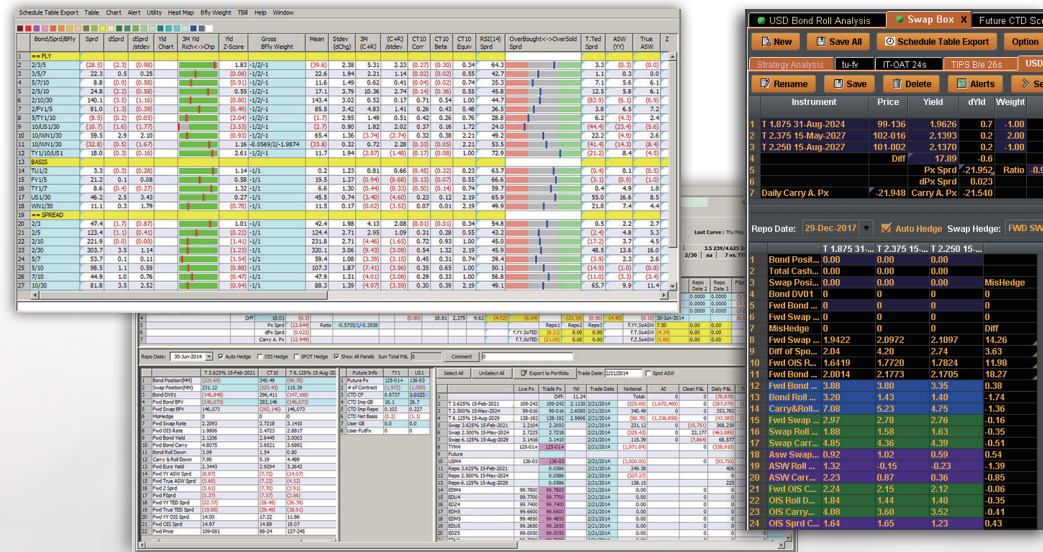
Schedule Table Export Table Chart Alert Utility Heat Map Bfly Weight TBill Help Window

| | Bond/Sprd/BFly | Sprd | dSprd | dSprd /stdev | Yld Chart | 3M Yld Rich<->Chp | Yld Z-Score | Gross BFly Weight | Mean | Stdev (dChg) | 3M (C+R) | (C+R) /Stdev | CT10 Carr | CT10 Beta | CT10 Equiv | RSI(14) Sprd | OverBought<->OverSold Sprd | T.Ted Sprd | ASW (YY) | True ASW |
|---|---|---|---|---|---|---|---|---|---|---|---|---|---|---|---|---|---|---|---|---|
| 1 | == FLY | | | | | | | | | | | | | | | | | | | |
| 2 | 2/3/5 | (28.5) | (2.3) | (0.98) | | | 1.83 | -1/2/-1 | (39.6) | 2.38 | 5.31 | 2.23 | (0.27) | (0.30) | 0.34 | 64.3 | | 3.3 | (0.3) | 0.0 |
| 3 | 3/5/7 | 22.3 | 0.5 | 0.25 | | | (0.08) | -1/2/-1 | 22.6 | 1.94 | 2.21 | 1.14 | (0.02) | (0.02) | 0.55 | 47.2 | | 1.1 | 0.3 | 0.0 |
| 4 | 5/7/10 | 8.1 | (0.1) | (0.06) | | | (1.12) | -1/2/-1 | 10.6 | 1.49 | 0.62 | 0.41 | (0.04) | (0.04) | 0.27 | 35.3 | | 7.1 | 3.5 | 0.0 |
| 5 | 5/7/10 | 24.8 | (2.2) | (0.58) | | | 0.55 | -1/2/-1 | 17.1 | 3.79 | 10.36 | 2.74 | (0.15) | (0.17) | 0.40 | 42.9 | | 12.5 | 5.8 | 6.1 |
| 6 | 2/10/30 | 140.1 | (3.5) | (1.16) | | | (0.27) | -1/2/-1 | 143.4 | 3.02 | 0.52 | 0.17 | 0.71 | 0.54 | 1.00 | 44.7 | | (82.9) | (6.1) | (22.9) |
| 7 | 2/FV1/5 | 81.0 | (1.3) | (0.39) | | | (0.49) | -1/2/-1 | 85.5 | 3.42 | 4.83 | 1.41 | 0.26 | 0.43 | 0.48 | 56.5 | | 3.8 | 6.5 | 7.2 |
| 8 | 5/FV1/10 | (8.5) | (0.2) | (0.05) | | | (2.04) | -1/2/-1 | (1.7) | 2.95 | 1.99 | 0.61 | 0.05 | 0.03 | 0.42 | 47.8 | | 6.2 | (4.3) | (2.4) |
| 9 | 10/US1/30 | (10.7) | (1.6) | (1.77) | | | (3.53) | -1/2/-1 | (2.7) | 0.90 | 1.82 | 2.02 | 0.37 | 0.16 | 1.72 | 24.0 | | (44.4) | (23.4) | (5.6) |
| 10 | 2/10/WN1/30 | 59.5 | 2.9 | 2.10 | | | 0.63 | -1/2/-1 | 52.4 | 1.39 | (1.19) | (0.86) | 0.74 | 0.32 | 0.38 | 2.21 | 49.2 | | 22.2 | (4.5) | 2.6 |
| 11 | 10/WN1/30 | (32.8) | (0.5) | (1.67) | | | 1.66 | -1/-0.0569/2/-1.9874 | (33.8) | 0.32 | 0.72 | 2.28 | (0.33) | (0.05) | 2.21 | 53.5 | | (41.4) | (14.3) | (8.4) |
| 12 | TY1/10/US1 | 18.0 | (0.3) | (0.16) | | | 2.61 | -1/2/-1 | 11.7 | 1.94 | (2.87) | (1.48) | (0.17) | (0.08) | 1.00 | 72.9 | | (21.2) | 8.4 | (4.5) |
| 13 | BASIS | | | | | | | | | | | | | | | | | | | |
| 14 | TU1/2 | 3.3 | (0.3) | (0.28) | | | 1.14 | -1/1 | 0.2 | 1.23 | 0.81 | 0.66 | (0.45) | (0.22) | 0.23 | 63.7 | | (0.4) | 0.1 | (0.5) |
| 15 | FV1/5 | 21.2 | 0.1 | 0.08 | | | 0.58 | -1/1 | 19.5 | 1.37 | (0.94) | (0.68) | (0.17) | (0.07) | 0.55 | 66.6 | | (3.1) | (0.9) | (1.0) |
| 16 | TY1/7 | 8.6 | (0.0) | (0.02) | | | 1.44 | -1/1 | 5.6 | 1.30 | (0.44) | (0.33) | (0.50) | (0.14) | 0.74 | 59.7 | | 0.4 | 4.9 | 1.8 |
| 17 | US1/30 | 46.2 | 2.5 | 3.43 | | | 0.27 | -1/1 | 45.5 | 0.74 | (3.40) | (4.60) | 0.23 | 0.12 | 2.19 | 65.9 | | 55.0 | 16.6 | 8.5 |
| 18 | WN1/30 | 11.3 | 1.3 | 1.79 | | | (1.05) | -1/1 | 12.5 | 0.71 | (1.13) | (1.52) | 0.67 | 0.01 | 2.19 | 49.9 | | 1.8 | 9.4 | 6.1 |
| 19 | == SPREAD | | | | | | | | | | | | | | | | | | | |
| 20 | 2/3 | 47.4 | (1.7) | (0.87) | | | 1.01 | -1/1 | 42.4 | 1.98 | 4.13 | 2.08 | (0.01) | (0.01) | 0.34 | 54.8 | | 0.5 | 2.2 | 2.7 |
| 21 | 2/5 | 123.4 | (1.1) | (0.41) | | | (0.22) | -1/1 | 124.4 | 2.71 | 2.95 | 1.09 | 0.31 | 0.28 | 0.55 | 42.3 | | (2.4) | 4.8 | 5.3 |
| 22 | 2/10 | 221.9 | (0.0) | (0.00) | | | (1.41) | -1/1 | 231.8 | 2.71 | (4.46) | (1.65) | 0.72 | 0.93 | 1.00 | 45.0 | | (17.2) | 3.7 | 4.5 |
| 23 | 2/30 | 303.7 | 3.5 | 1.44 | | | (2.36) | -1/1 | 321.8 | 2.41 | (4.91) | (2.04) | 1.39 | 1.06 | 2.19 | 54.2 | | (4.7) | 5.4 | 2.3 |
| 24 | 5/7 | 53.7 | 0.1 | 0.11 | | | (1.54) | -1/1 | 59.6 | 1.08 | (3.39) | (3.15) | 0.45 | 0.31 | 0.74 | 39.4 | | 4.7 | 5.1 | 2.7 |
| 25 | 5/10 | 98.5 | 1.1 | 0.59 | | | (0.87) | -1/1 | 107.3 | 1.87 | (7.41) | (3.96) | 0.35 | 0.65 | 1.00 | 50.1 | | (14.9) | (1.0) | (0.8) |
| 26 | 7/10 | 44.9 | 1.0 | 0.76 | | | (0.19) | -1/1 | 47.9 | 1.31 | (4.01) | (3.08) | 0.29 | 0.34 | 1.00 | 52.9 | | (19.6) | (6.1) | (3.5) |
| 27 | 10/30 | 81.8 | 3.5 | 2.52 | | | (2.50) | -1/1 | 88.3 | 1.39 | (4.97) | (3.59) | 0.70 | 0.13 | 2.19 | 62.0 | | 12.5 | 1.6 | (2.2) |

USD Bond Roll Analysis | Swap Box X | Future CTD Sc

New | Save All | Schedule Table Export | Option

Strategy Analysis | tu-fv | IT-OAT 24s | TIPS B/e 26s | USD

Rename | Save | Delete | Alerts | Se

| | Instrument | Price | Yield | dYld | Weight |
|---|---|---|---|---|---|
| 1 | T 1.875 31-Aug-2024 | 99-136 | 1.9626 | 0.7 | -1.00 |
| 2 | T 2.375 15-May-2027 | 102-016 | 2.1393 | 0.2 | -1.00 |
| 3 | T 2.250 15-Aug-2027 | 101-002 | 2.1370 | 0.2 | -1.00 |
| 4 | | Diff | 17.89 | -0.6 | |
| 5 | | Px Sprd | -21.952 | Ratio | -0 |
| 6 | | dPx Sprd | 0.023 | | |
| 7 | Daily Carry A. Px | -21.948 | Carry A. Px | -21.540 | |

Repo Date: 29-Dec-2017 | Auto Hedge | Swap Hedge: FWD SW

| | | T 1.875 31.... | T 2.375 15-... | T 2.250 15-... | |
|---|---|---|---|---|---|
| 1 | Bond Posit... | 0.00 | 0.00 | 0.00 | |
| 2 | Total Cash... | 0.00 | 0.00 | 0.00 | |
| 3 | Swap Posi... | 0.00 | 0.00 | 0.00 | MisHedge |
| 4 | Bond DV01 | 0 | 0 | 0 | 0 |
| 5 | Fwd Bond ... | 0 | 0 | 0 | 0 |
| 6 | Fwd Swap ... | 0 | 0 | 0 | 0 |
| 7 | MisHedge | 0 | 0 | 0 | Diff |
| 8 | Fwd Swap ... | 1.9422 | 2.0972 | 2.1097 | 14.26 |
| 9 | Diff of Spo... | 2.04 | 4.20 | 2.74 | 3.63 |
| 10 | Fwd OIS R... | 1.6419 | 1.7720 | 1.7824 | 11.98 |
| 11 | Fwd Bond ... | 2.0014 | 2.1773 | 2.1705 | 18.27 |
| 12 | Fwd Bond ... | 3.88 | 3.80 | 3.35 | 0.38 |
| 13 | Bond Roll ... | 3.20 | 1.43 | 1.40 | -1.74 |
| 14 | Carry&Roll... | 7.08 | 5.23 | 4.75 | -1.36 |
| 15 | Fwd Swap ... | 2.97 | 2.78 | 2.76 | -0.16 |
| 16 | Swap Roll ... | 1.88 | 1.55 | 1.53 | -0.35 |
| 17 | Swap Carr... | 4.85 | 4.36 | 4.39 | -0.51 |
| 18 | Asw Swap... | 0.92 | 1.02 | 0.59 | 0.54 |
| 19 | ASW Roll ... | 1.32 | -0.15 | -0.23 | -1.39 |
| 20 | ASW Carr... | 2.23 | 0.87 | 0.36 | -1.85 |
| 21 | Fwd OIS ... | 2.24 | 2.15 | 2.12 | -0.06 |
| 22 | OIS Roll D... | 1.84 | 1.44 | 1.40 | -0.35 |
| 23 | OIS Carry... | 4.08 | 3.60 | 3.52 | -0.41 |
| 24 | OIS Sprd C... | 1.64 | 1.65 | 1.23 | 0.43 |

Repo Date: 30-Jun-2014 | Auto Hedge | OIS Hedge | SPOT Hedge | Show All Panels | Sum Total P&L | Comment

| | T 3.625% 15-Feb-2021 | CT10 | T 6.125% 15-Aug-2029 |
|---|---|---|---|
| Bond Position(MM) | (225.69) | 340.48 | (96.79) |
| Swap Position(MM) | 231.12 | (325.43) | 115.29 |
| Bond DV01 | (146,848) | 296,411 | (147,188) |
| Fwd Bond BPV | (146,073) | 292,146 | (146,073) |
| Fwd Swap BPV | 146,073 | (292,146) | 146,073 |
| MisHedge | 0 | 0 | 0 |
| Fwd Swap Rate | 2.3093 | 2.7218 | 3.1410 |
| Fwd OIS Rate | 1.9806 | 2.4872 | 2.9187 |
| Fwd Bond Yield | 1.2106 | 2.6445 | 3.0003 |
| Fwd Bond Carry | 4.8075 | 3.6521 | 3.8891 |
| Bond Roll Down | 3.09 | 1.54 | 0.80 |
| Carry & Roll Down | 7.90 | 5.19 | 4.69 |
| Fwd Euro Yield | 2.3443 | 2.9294 | 3.4000 |
| Fwd YY ASW Sprd | (6.87) | (7.72) | (14.07) |
| Fwd True ASW Sprd | (5.20) | (7.72) | (2.42) |
| Fwd Sprd | (5.37) | (7.57) | (5.86) |
| Fwd TED Sprd | (22.18) | (28.46) | (26.59) |
| Fwd True TED Sprd | (29.10) | (34.29) | (35.58) |
| Fwd OIS Sprd | (15.81) | (16.55) | (10.20) |
| Fwd YY OIS Sprd | 14.97 | 14.89 | 18.17 |
| Fwd Price | 109-001 | 99-24 | 134-22 |